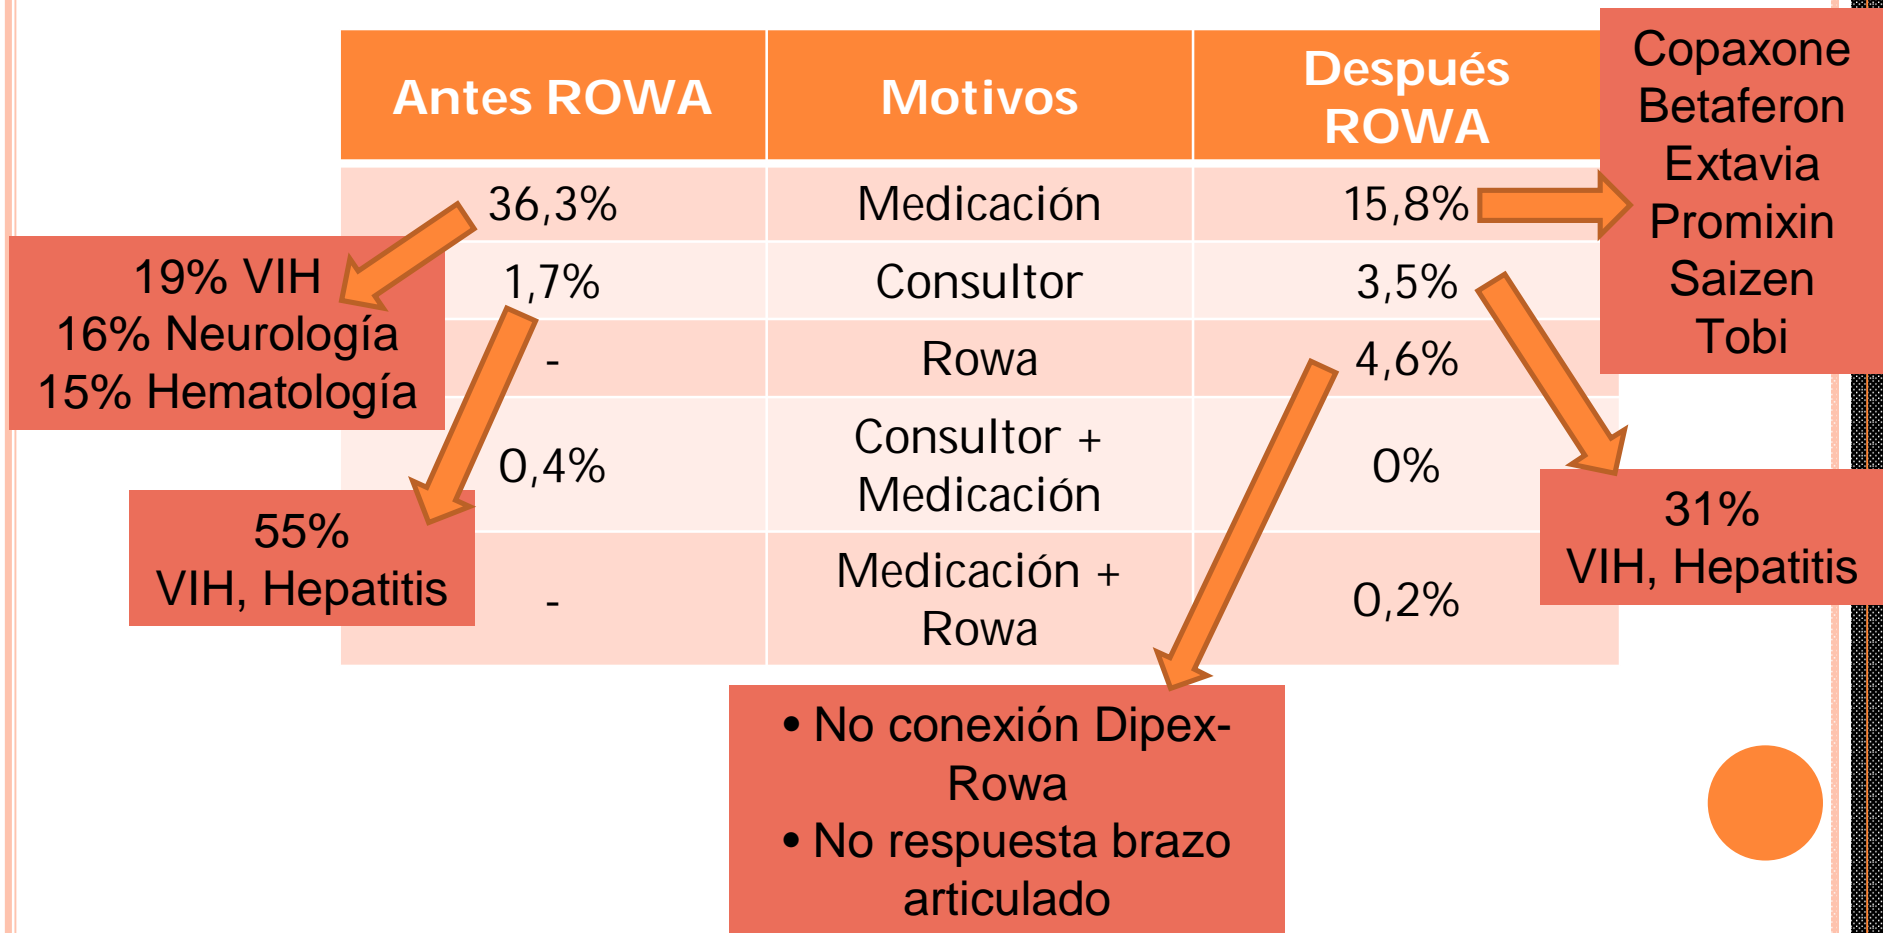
| Antes ROWA | Motivos | Después ROWA |
|---|---|---|
| 36,3% | Medicación | 15,8% |
| 1,7% | Consultor | 3,5% |
| - | Rowa | 4,6% |
| 0,4% | Consultor + Medicación | 0% |
| - | Medicación + Rowa | 0,2% |

Copaxone
Betaferon
Extavia
Promixin
Saizen
Tobi

19% VIH
16% Neurología
15% Hematología

55%
VIH, Hepatitis

31%
VIH, Hepatitis

• No conexión Dipex-Rowa
• No respuesta brazo articulado